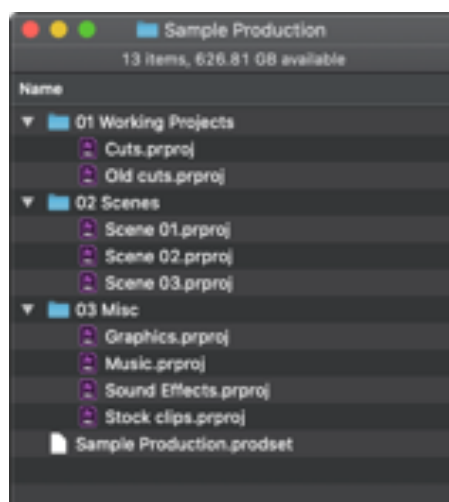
Sample Production

13 items, 626.81 GB available

Name

01 Working Projects

Cuts.prproj

Old cuts.prproj

02 Scenes

Scene 01.prproj

Scene 02.prproj

Scene 03.prproj

03 Misc

Graphics.prproj

Music.prproj

Sound Effects.prproj

Stock clips.prproj

Sample Production.prodset